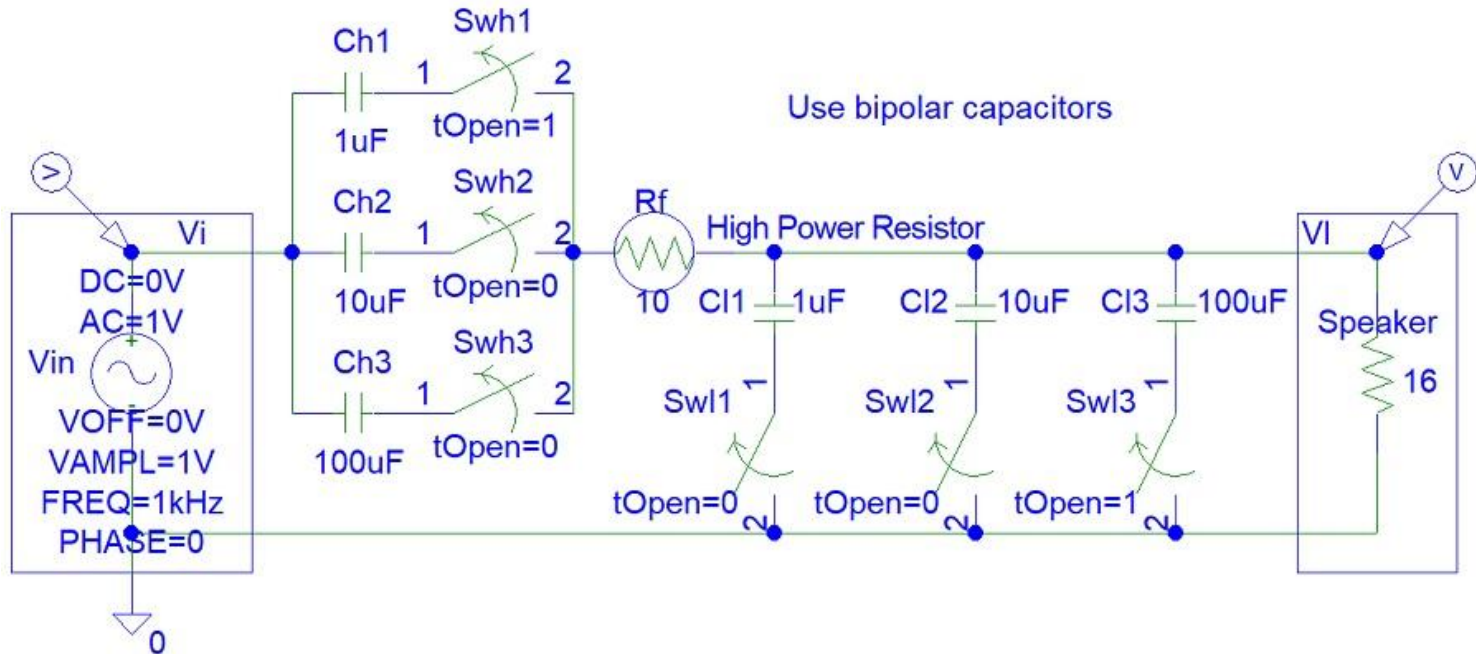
Ch1
Swh1
1
2
1uF
tOpen=1

Use bipolar capacitors

V
V

Vi
DC=0V
AC=1V
Vin
VOFF=0V
VAMPL=1V
FREQ=1kHz
PHASE=0
0

Ch2
Swh2
1
2
10uF
tOpen=0

Ch3
Swh3
1
2
100uF
tOpen=0

Rf
10
High Power Resistor

Cl1 1uF
Swl1
1
tOpen=0
2

Cl2 10uF
Swl2
1
tOpen=0
2

Cl3 100uF
Swl3
1
tOpen=1
2

Vl
Speaker
16